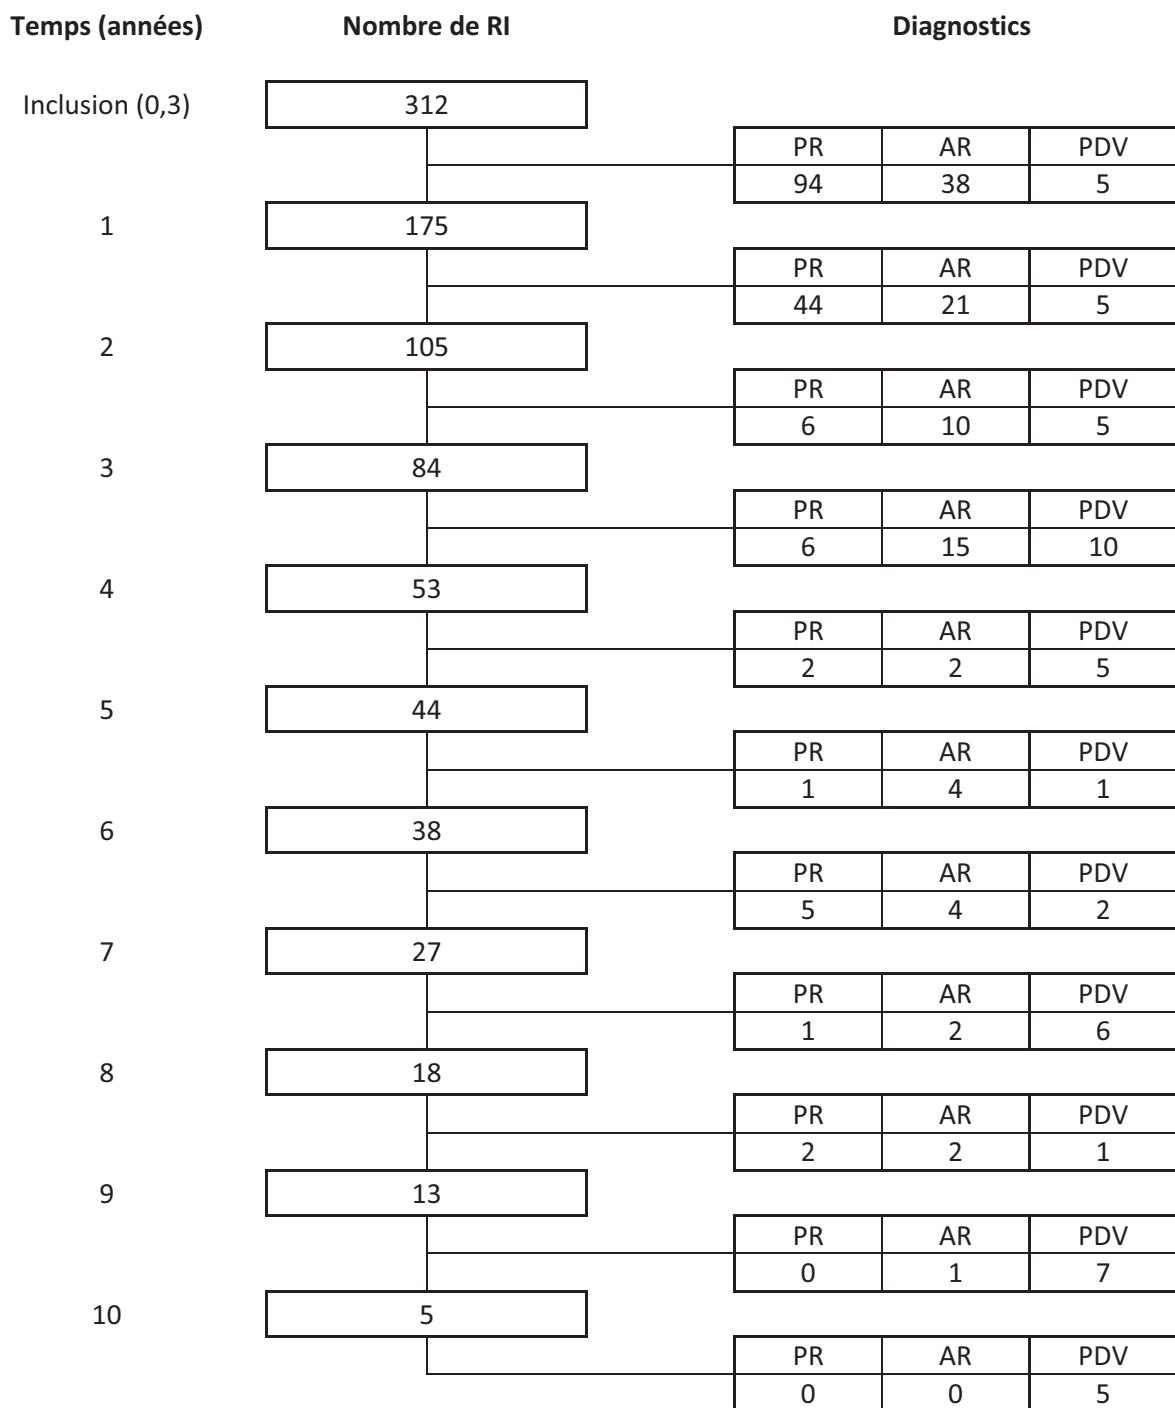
**Temps (années)** **Nombre de RI** **Diagnostics**

Inclusion (0,3) 312

| PR | AR | PDV |
|---|---|---|
| 94 | 38 | 5 |

1 175

| PR | AR | PDV |
|---|---|---|
| 44 | 21 | 5 |

2 105

| PR | AR | PDV |
|---|---|---|
| 6 | 10 | 5 |

3 84

| PR | AR | PDV |
|---|---|---|
| 6 | 15 | 10 |

4 53

| PR | AR | PDV |
|---|---|---|
| 2 | 2 | 5 |

5 44

| PR | AR | PDV |
|---|---|---|
| 1 | 4 | 1 |

6 38

| PR | AR | PDV |
|---|---|---|
| 5 | 4 | 2 |

7 27

| PR | AR | PDV |
|---|---|---|
| 1 | 2 | 6 |

8 18

| PR | AR | PDV |
|---|---|---|
| 2 | 2 | 1 |

9 13

| PR | AR | PDV |
|---|---|---|
| 0 | 1 | 7 |

10 5

| PR | AR | PDV |
|---|---|---|
| 0 | 0 | 5 |